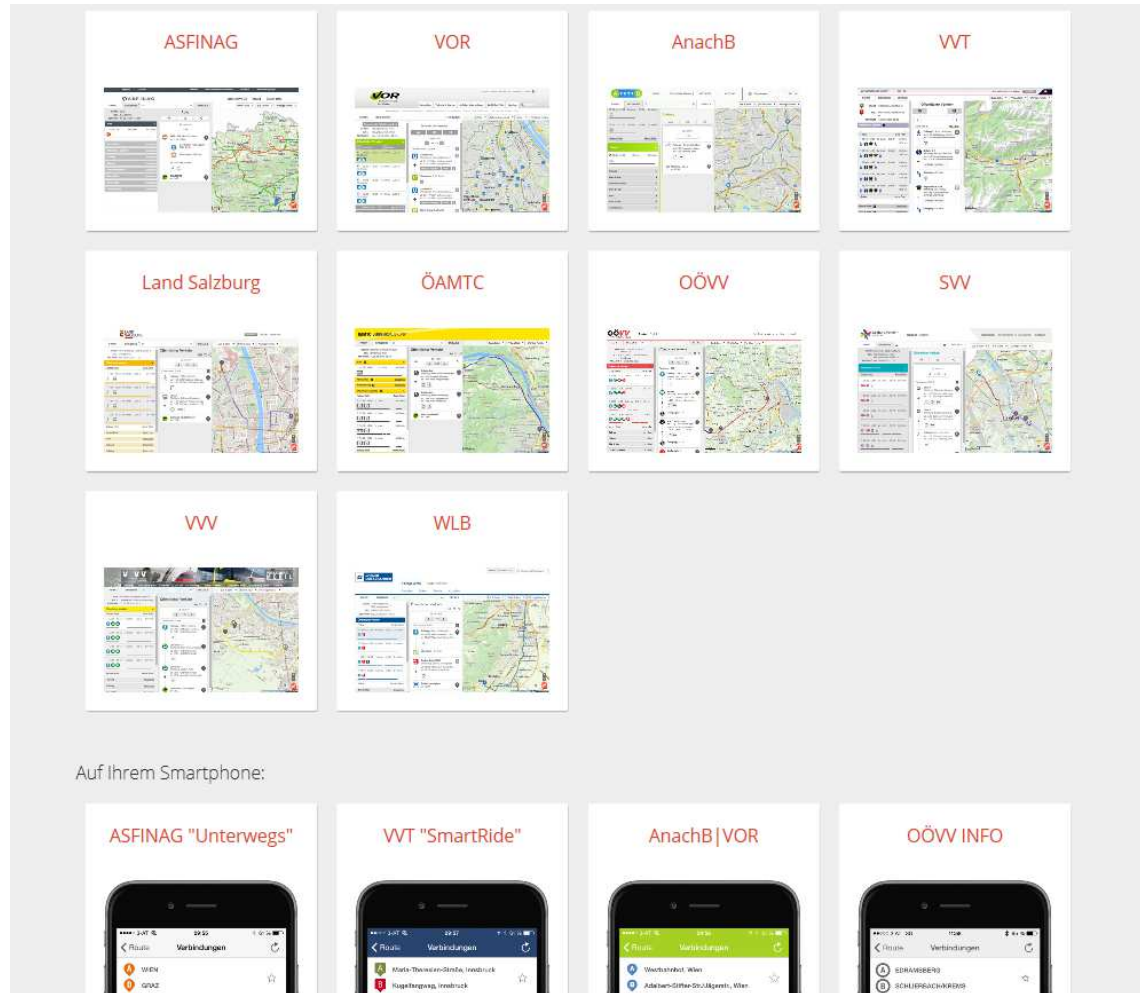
ASFINAG

VOR

AnachB

VVT

Land Salzburg

ÖAMTC

OÖVV

SVV

VVV

WLB

Auf Ihrem Smartphone:

ASFINAG "Unterwegs"

VVT "SmartRide"

AnachB|VOR

OÖVV INFO

Route Verbindungen
WIEN
GRAZ

Route Verbindungen
Maria-Theresien-Straße, Innsbruck
Kugelfangweg, Innsbruck

Route Verbindungen
Westbahnhof, Wien
Adalbert-Stifter-Str./Jägerstr., Wien

Route Verbindungen
EDRAMSBERG
SCHLIERBACH-KREMS